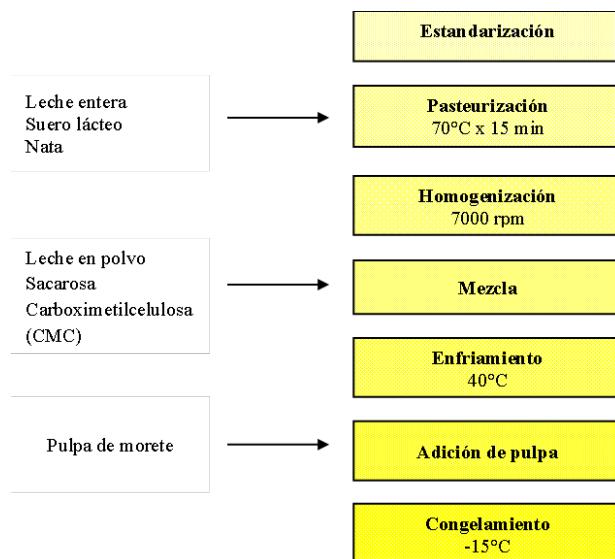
Estandarización

Leche entera
Suero lácteo
Nata

Pasteurización
70°C x 15 min

Homogenización
7000 rpm

Leche en polvo
Sacarosa
Carboximetilcelulosa
(CMC)

Mezcla

Enfriamiento
40°C

Pulpa de morete

Adición de pulpa

Congelamiento
-15°C